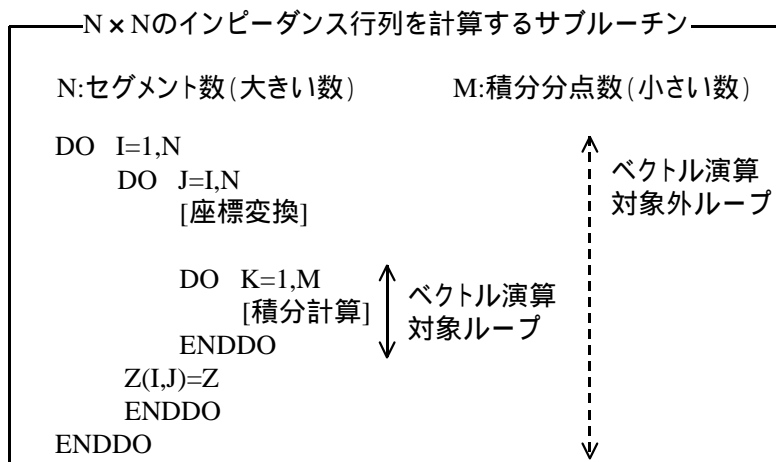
N×Nのインピーダンス行列を計算するサブルーチン

N:セグメント数(大きい数)　　M:積分分点数(小さい数)

DO I=1,N
DO J=I,N
[座標変換]

DO K=1,M
[積分計算]
ENDDO
Z(I,J)=Z
ENDDO
ENDDO

ベクトル演算対象ループ

ベクトル演算対象外ループ